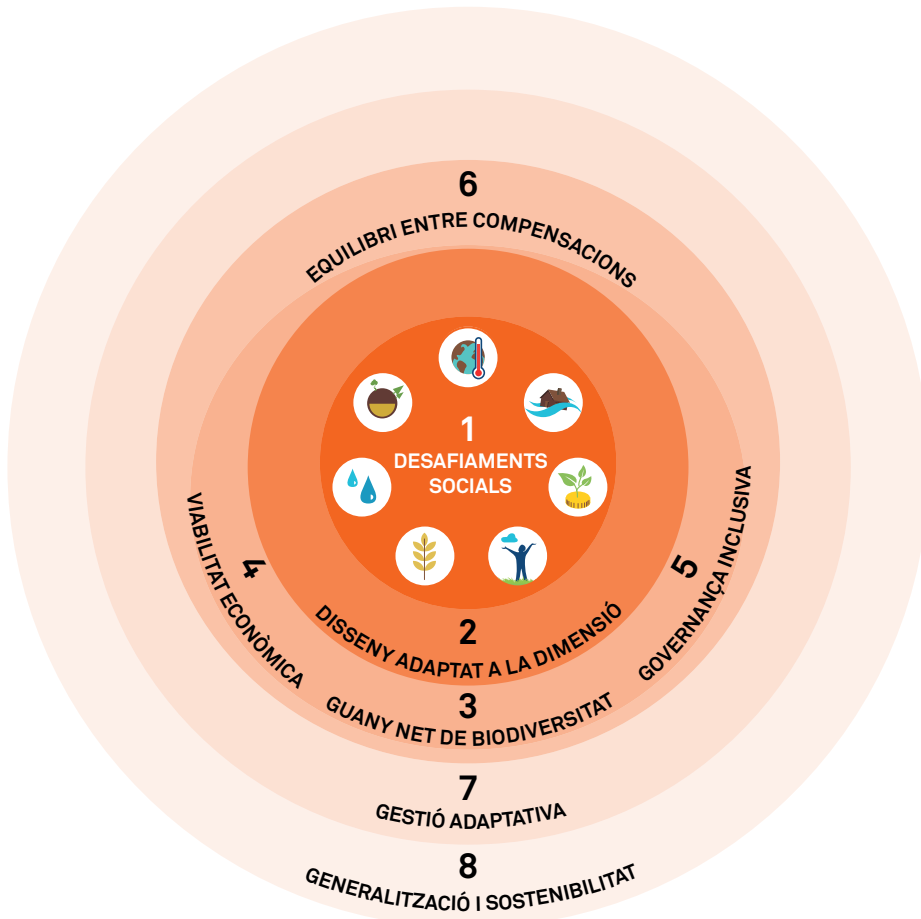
6
EQUILIBRI ENTRE COMPENSACIONS

1
DESAFIAMENTS SOCIALS

4
VIABILITAT ECONÒMICA

5
GOVERNANÇA INCLUSIVA

2
DISSENY ADAPTAT A LA DIMENSIÓ

3
GUANY NET DE BIODIVERSITAT

7
GESTIÓ ADAPTATIVA

8
GENERALITZACIÓ I SOSTENIBILITAT